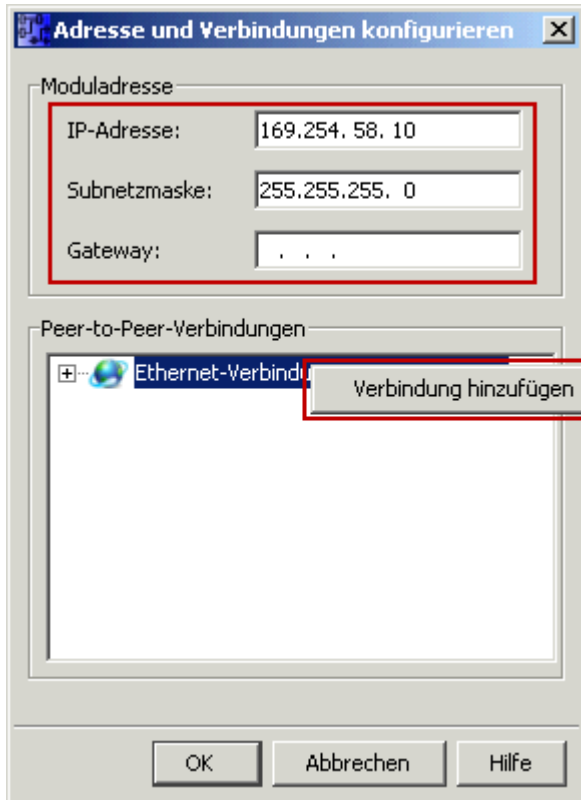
Adresse und Verbindungen konfigurieren

Moduladresse

IP-Adresse: 169.254. 58. 10

Subnetzmaske: 255.255.255. 0

Gateway: . . .

Peer-to-Peer-Verbindungen

Ethernet-Verbindu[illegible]

Verbindung hinzufügen

OK Abbrechen Hilfe